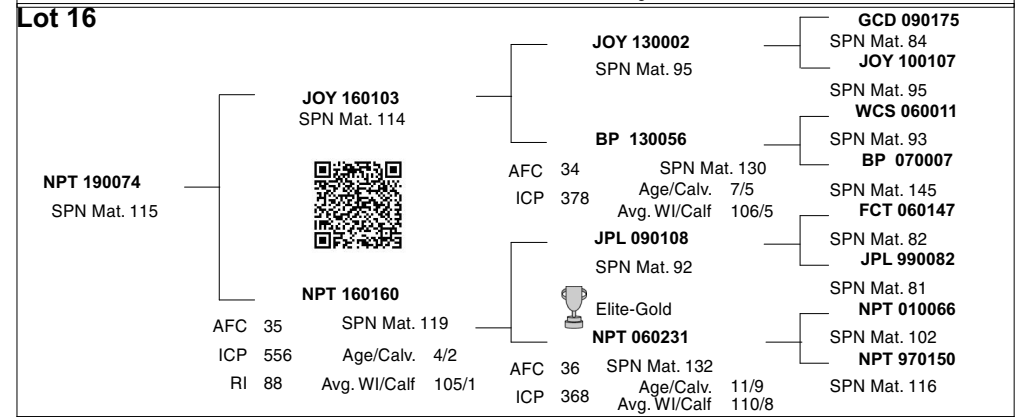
Lot 16

NPT 190074
SPN Mat. 115

JOY 160103
SPN Mat. 114

NPT 160160
AFC 35 SPN Mat. 119
ICP 556 Age/Calv. 4/2
RI 88 Avg. WI/Calf 105/1

JOY 130002
SPN Mat. 95

BP 130056
AFC 34 SPN Mat. 130
ICP 378 Age/Calv. 7/5
Avg. WI/Calf 106/5

JPL 090108
SPN Mat. 92

Elite-Gold
NPT 060231
AFC 36 SPN Mat. 132
ICP 368 Age/Calv. 11/9
Avg. WI/Calf 110/8

GCD 090175
SPN Mat. 84
JOY 100107
SPN Mat. 95
WCS 060011
SPN Mat. 93
BP 070007
SPN Mat. 145
FCT 060147
SPN Mat. 82
JPL 990082
SPN Mat. 81
NPT 010066
SPN Mat. 102
NPT 970150
SPN Mat. 116